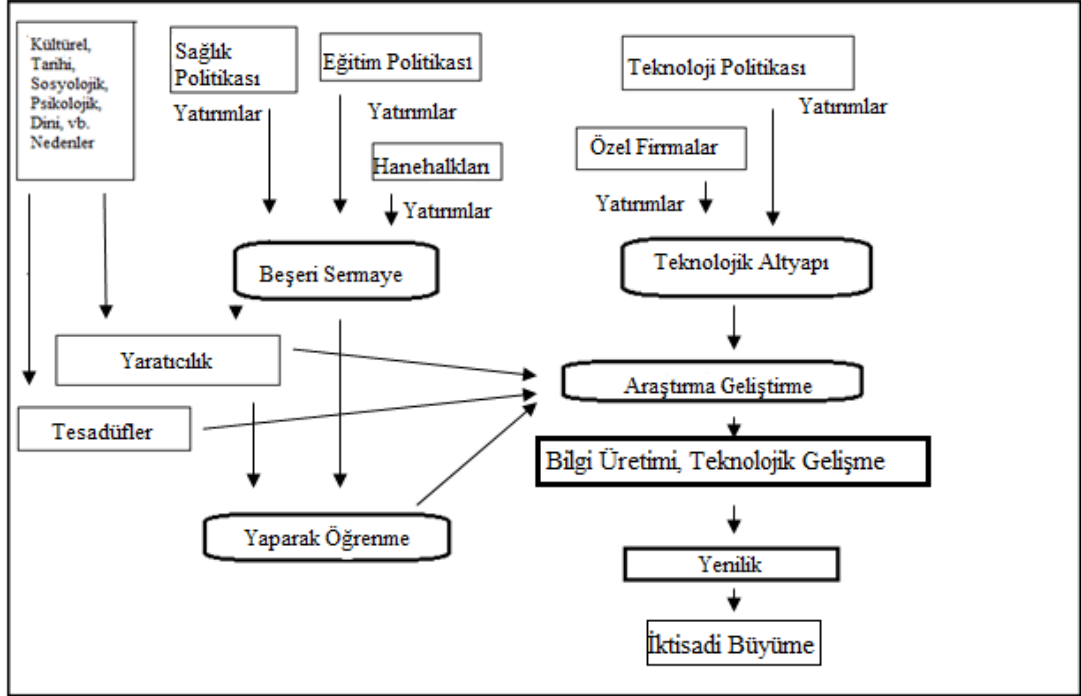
Kültürel, Tarihi, Sosyolojik, Psikolojik, Dini, vb. Nedenler

Sağlık Politikası

Yatırımlar

Eğitim Politikası

Yatırımlar

Hanehalkları

Yatırımlar

Teknoloji Politikası

Yatırımlar

Özel Firmalar

Yatırımlar

Beşeri Sermaye

Teknolojik Altyapı

Yaratıcılık

Araştırma Geliştirme

Tesadüfler

Bilgi Üretimi, Teknolojik Gelişme

Yaparak Öğrenme

Yenilik

İktisadi Büyüme